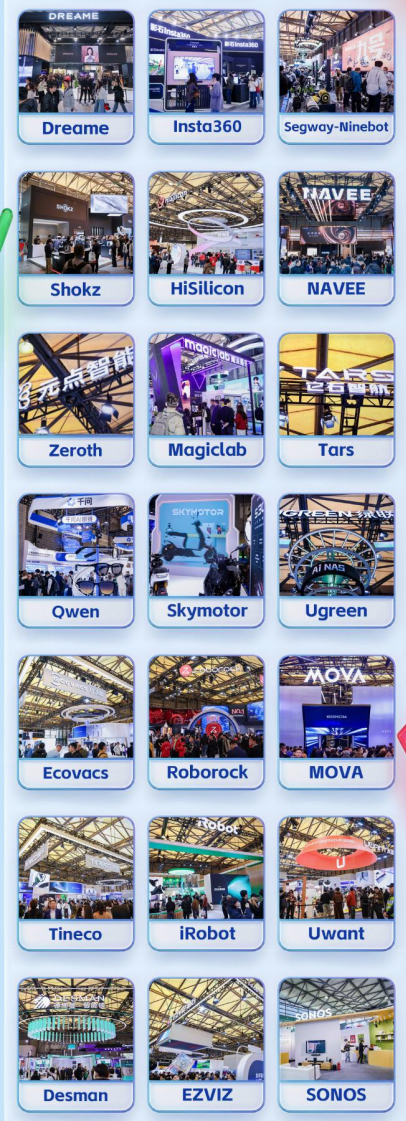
DREAME
Dreame

影石Insta360
Insta360

Segway-Ninebot

Shokz

HiSilicon

NAVEE
NAVEE

零元点智能
Zeroth

magiclab
Magiclab

TARS 它石智航
Tars

千问
Qwen

SKYMOTOR
Skymotor

UGREEN 绿联
AI NAS
Ugreen

Ecovacs

roborock
Roborock

MOVA
MOVA

Tineco

iRobot
iRobot

Uwant

DESMAN
Desman

EZVIZ

SONOS
SONOS